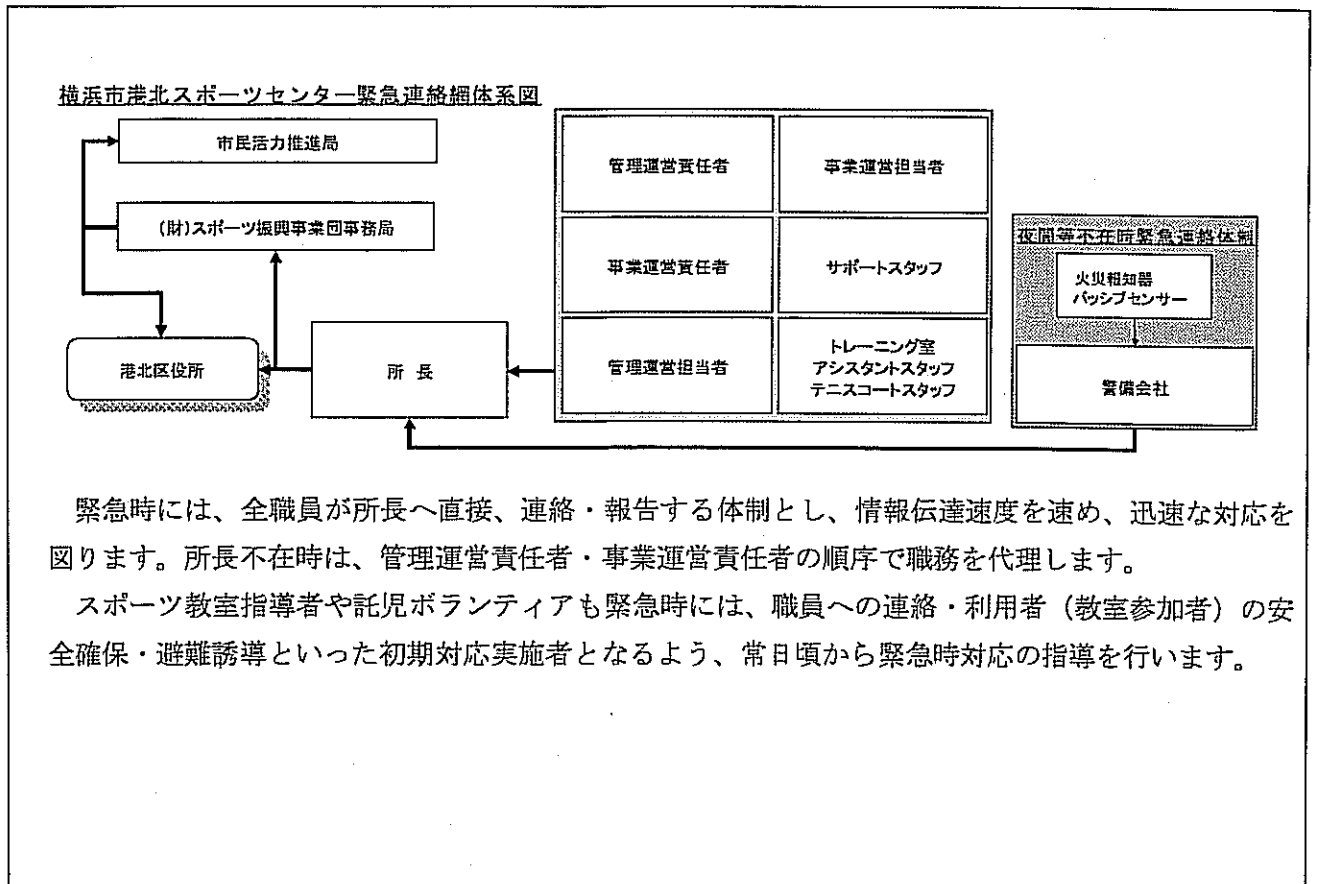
横浜市港北スポーツセンター緊急連絡網体系図

市民活力推進局

(財)スポーツ振興事業団事務局

港北区役所

所　長

管理運営責任者

事業運営担当者

事業運営責任者

サポートスタッフ

管理運営担当者

トレーニング室
アシスタントスタッフ
テニスコートスタッフ

夜間等不在所緊急連絡体制

火災報知器
パッシブセンサー

警備会社

緊急時には、全職員が所長へ直接、連絡・報告する体制とし、情報伝達速度を速め、迅速な対応を図ります。所長不在時は、管理運営責任者・事業運営責任者の順序で職務を代理します。

スポーツ教室指導者や託児ボランティアも緊急時には、職員への連絡・利用者（教室参加者）の安全確保・避難誘導といった初期対応実施者となるよう、常日頃から緊急時対応の指導を行います。